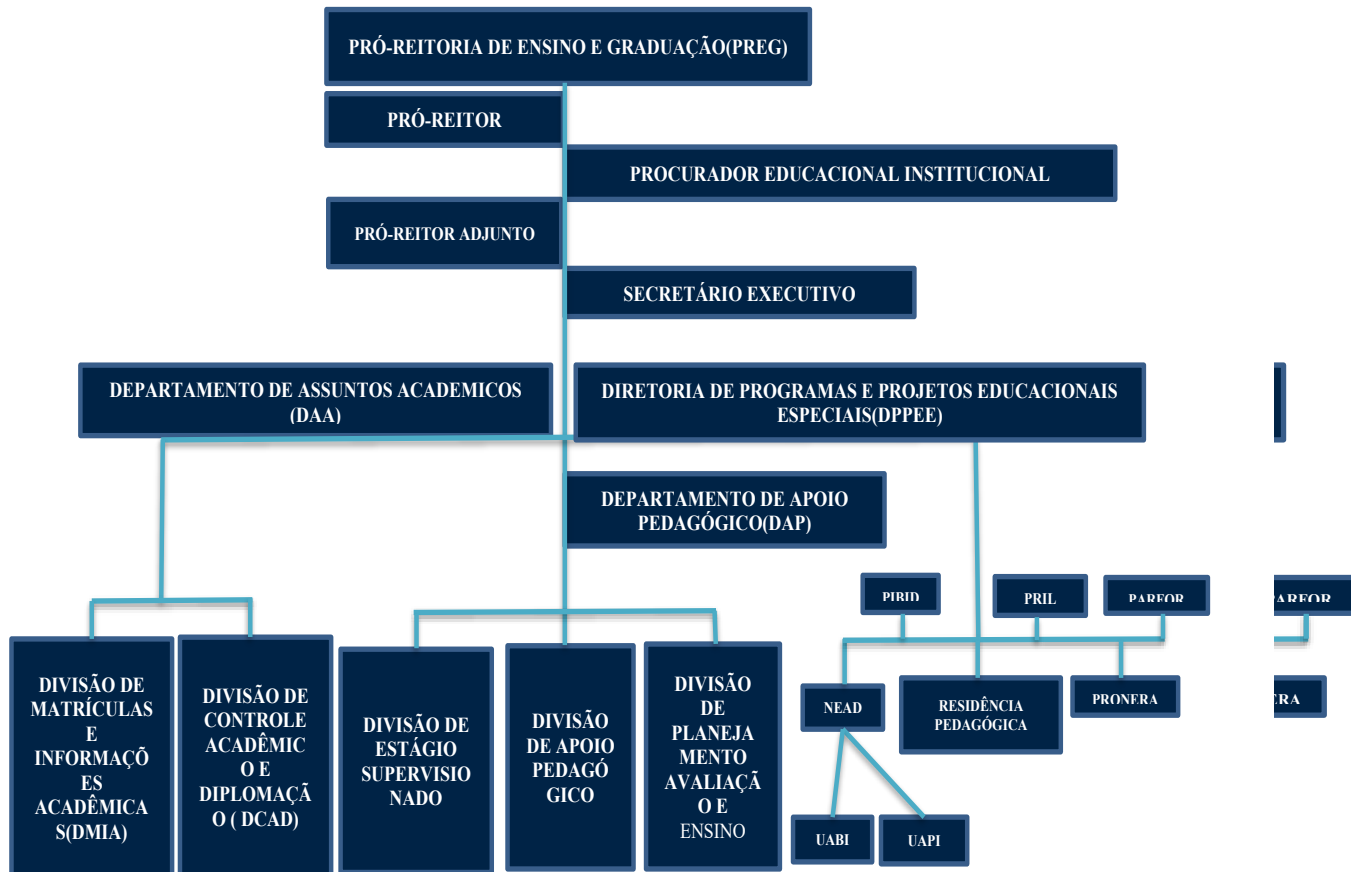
PRÓ-REITORIA DE ENSINO E GRADUAÇÃO(PREG)

PRÓ-REITOR

PROCURADOR EDUCACIONAL INSTITUCIONAL

PRÓ-REITOR ADJUNTO

SECRETÁRIO EXECUTIVO

DEPARTAMENTO DE ASSUNTOS ACADEMICOS (DAA)

DIRETORIA DE PROGRAMAS E PROJETOS EDUCACIONAIS ESPECIAIS(DPPEE)

DEPARTAMENTO DE APOIO PEDAGÓGICO(DAP)

PIBID

PRIL

PARFOR

PARFOR

DIVISÃO DE MATRÍCULAS E INFORMAÇÕES ACADÊMICAS(DMIA)

DIVISÃO DE CONTROLE ACADÊMICO E DIPLOMAÇÃO ( DCAD)

DIVISÃO DE ESTÁGIO SUPERVISIONADO

DIVISÃO DE APOIO PEDAGÓGICO

DIVISÃO DE PLANEJAMENTO AVALIAÇÃO E ENSINO

NEAD

RESIDÊNCIA PEDAGÓGICA

PRONERA

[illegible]ERA

UABI

UAPI